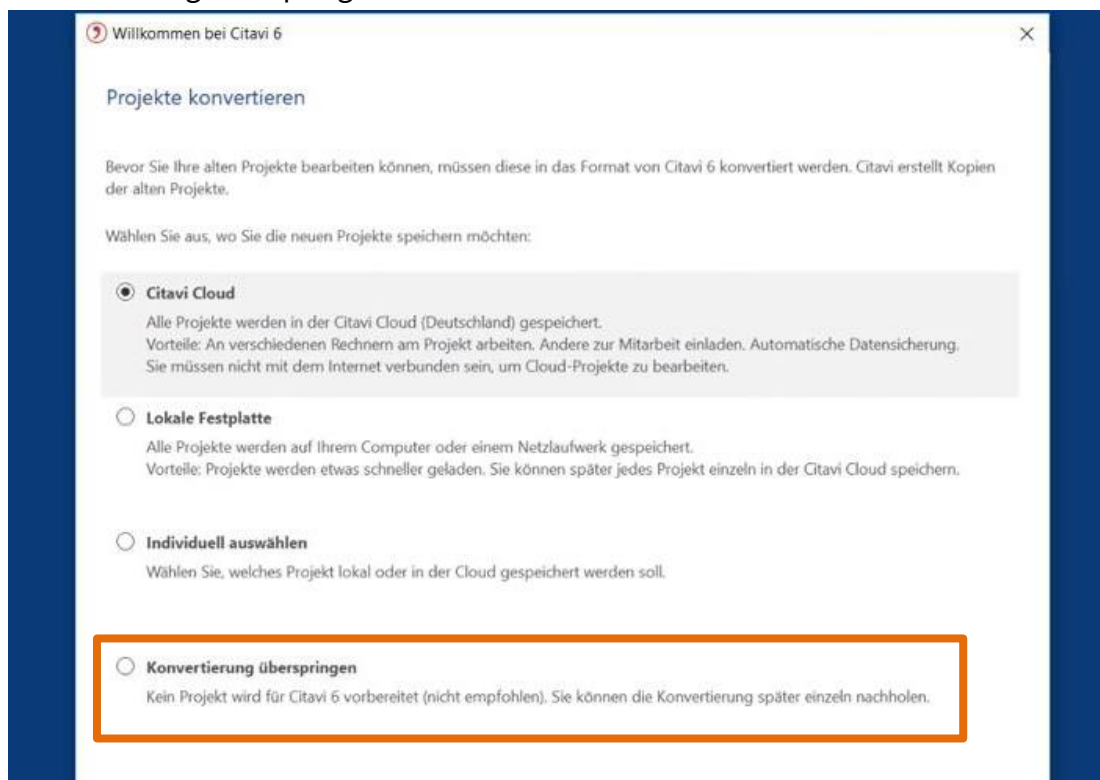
Willkommen bei Citavi 6

×

Projekte konvertieren

Bevor Sie Ihre alten Projekte bearbeiten können, müssen diese in das Format von Citavi 6 konvertiert werden. Citavi erstellt Kopien der alten Projekte.

Wählen Sie aus, wo Sie die neuen Projekte speichern möchten:

Citavi Cloud
Alle Projekte werden in der Citavi Cloud (Deutschland) gespeichert.
Vorteile: An verschiedenen Rechnern am Projekt arbeiten. Andere zur Mitarbeit einladen. Automatische Datensicherung.
Sie müssen nicht mit dem Internet verbunden sein, um Cloud-Projekte zu bearbeiten.

Lokale Festplatte
Alle Projekte werden auf Ihrem Computer oder einem Netzlaufwerk gespeichert.
Vorteile: Projekte werden etwas schneller geladen. Sie können später jedes Projekt einzeln in der Citavi Cloud speichern.

Individuell auswählen
Wählen Sie, welches Projekt lokal oder in der Cloud gespeichert werden soll.

Konvertierung überspringen
Kein Projekt wird für Citavi 6 vorbereitet (nicht empfohlen). Sie können die Konvertierung später einzeln nachholen.